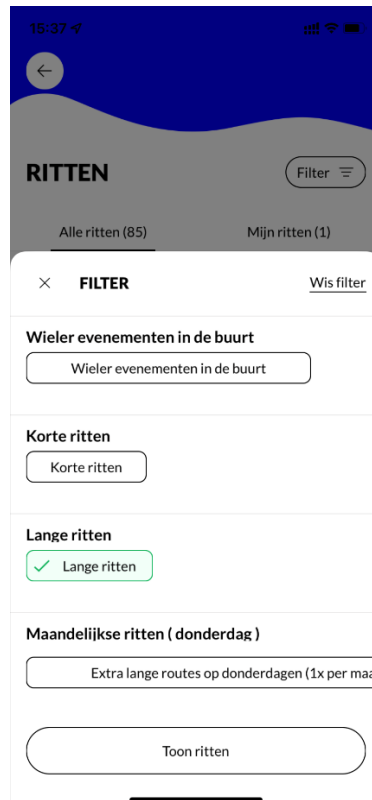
16:37

RITTEN

Filter

Alle ritten (85)

Mijn ritten (1)

FILTER

Wis filter

Wieler evenementen in de buurt

Wieler evenementen in de buurt

Korte ritten

Korte ritten

Lange ritten

Lange ritten

Maandelijkse ritten ( donderdag )

Extra lange routes op donderdagen (1x per maa

Toon ritten